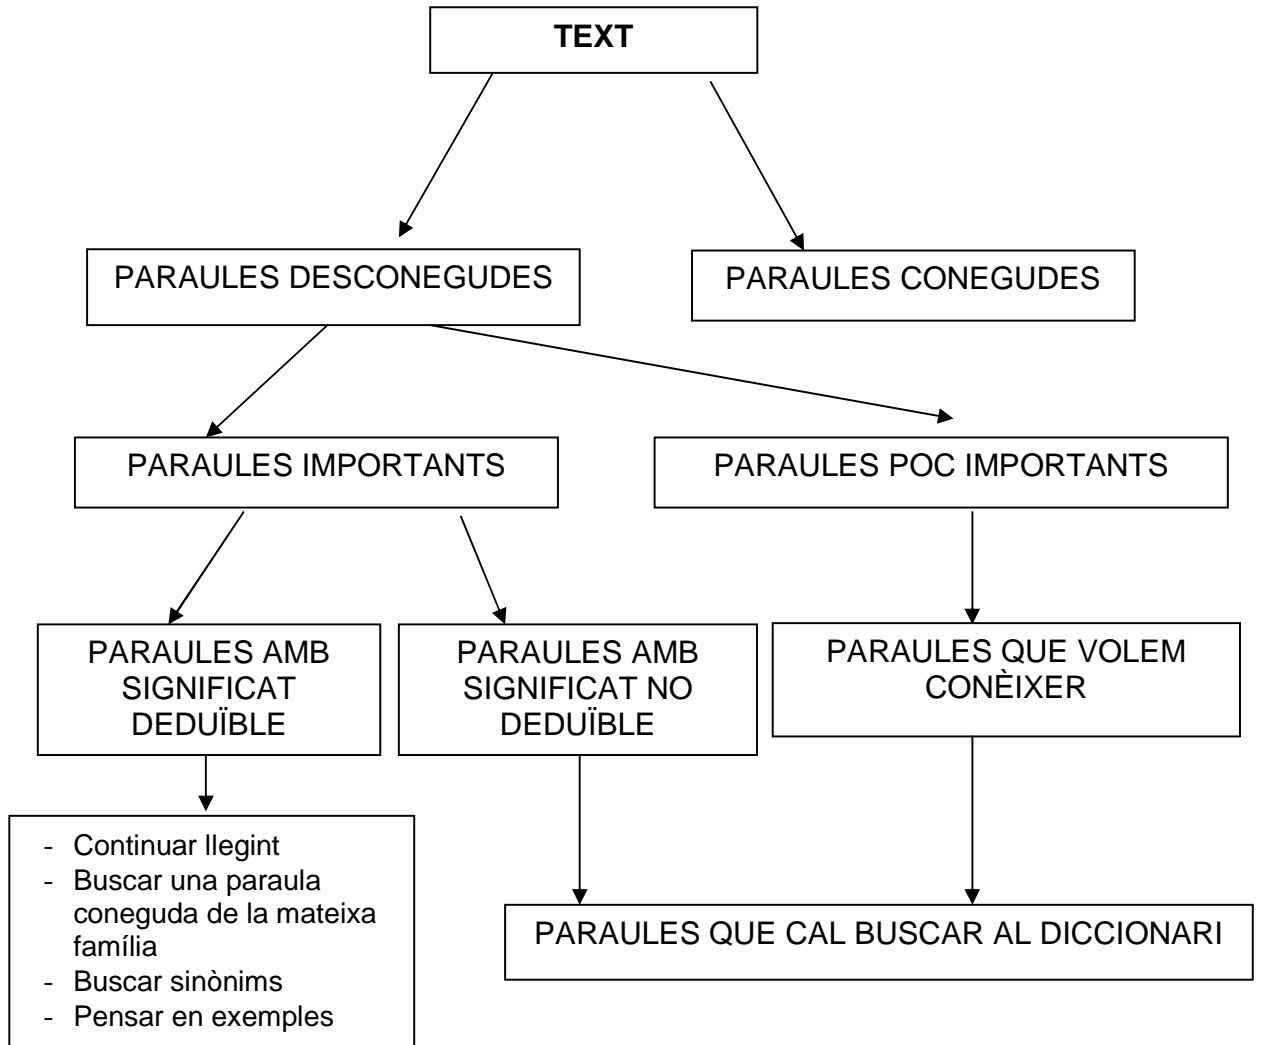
**TEXT**

PARAULES DESCONEGUDES

PARAULES CONEGUDES

PARAULES IMPORTANTS

PARAULES POC IMPORTANTS

PARAULES AMB SIGNIFICAT DEDUÏBLE

PARAULES AMB SIGNIFICAT NO DEDUÏBLE

PARAULES QUE VOLEM CONÈIXER

- Continuar llegint
- Buscar una paraula coneguda de la mateixa família
- Buscar sinònims
- Pensar en exemples

PARAULES QUE CAL BUSCAR AL DICCIONARI